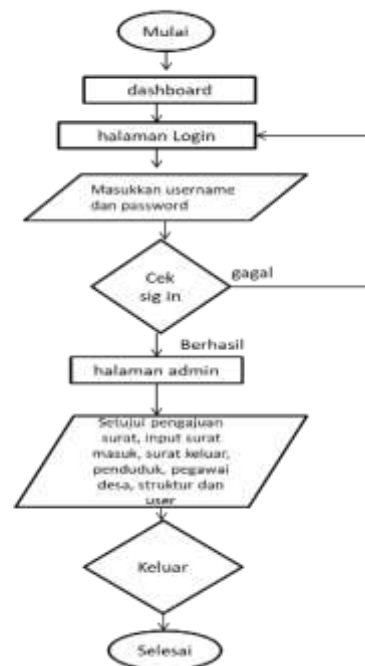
Mulai

dashboard

halaman Login

Masukkan username dan password

Cek sig in

gagal

Berhasil

halaman admin

Setujui pengajuan surat, input surat masuk, surat keluar, penduduk, pegawai desa, struktur dan user

Keluar

Selesai